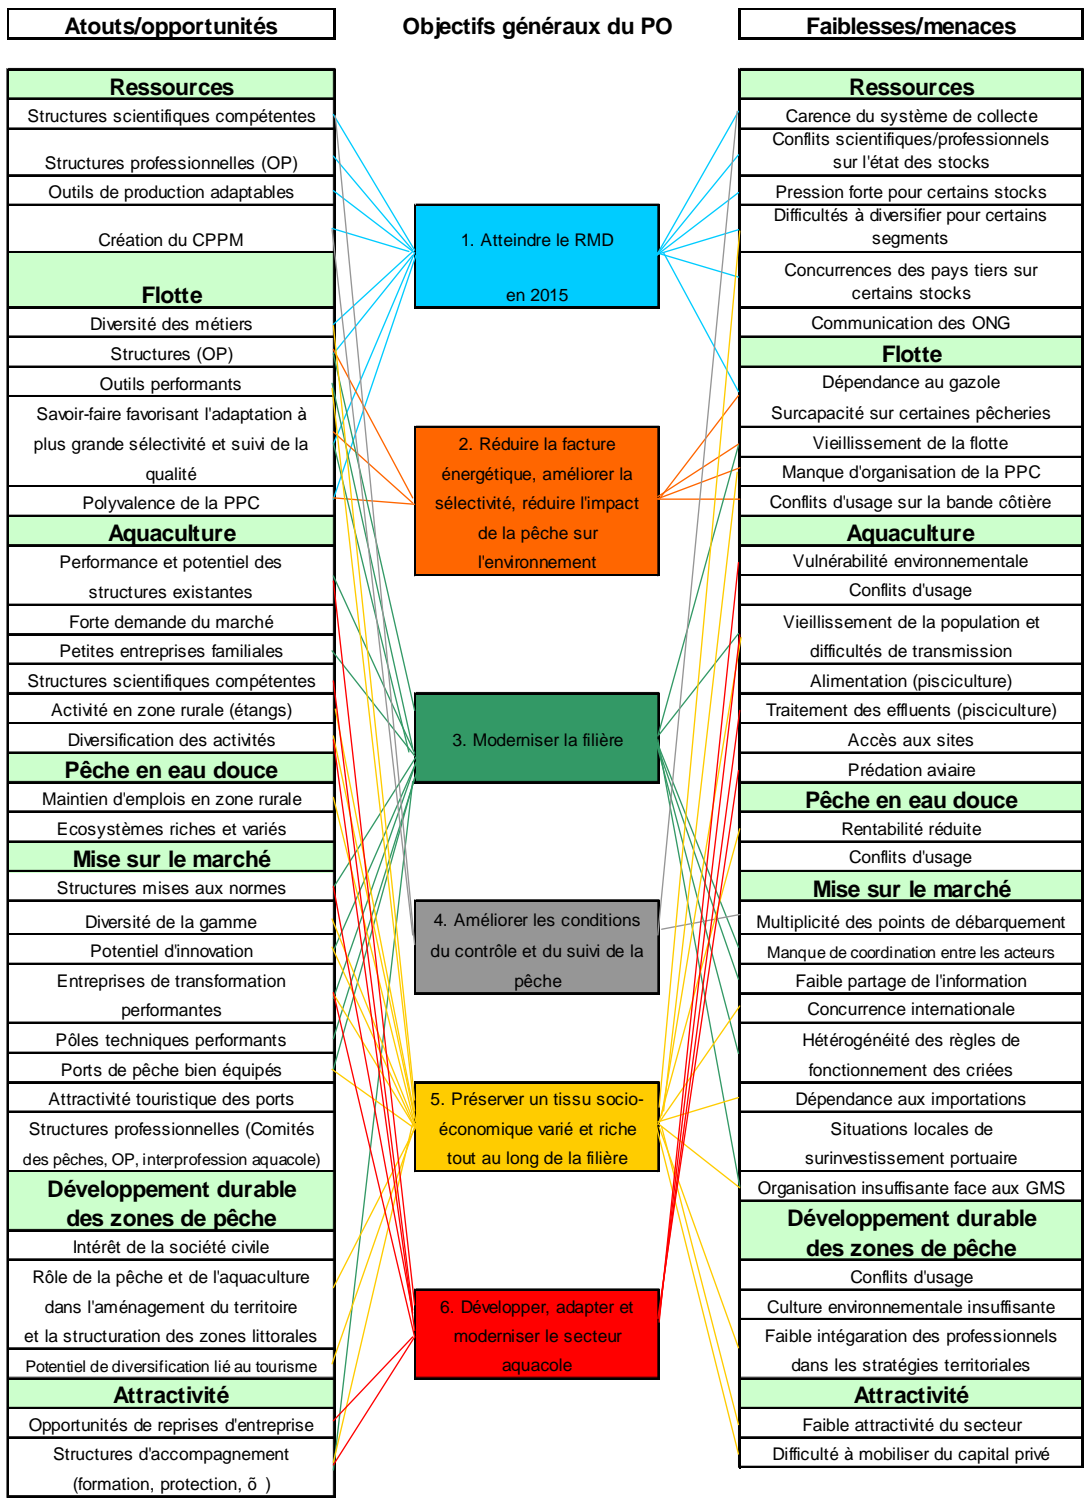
Atouts/opportunités

Objectifs généraux du PO

Faiblesses/menaces

Ressources
Structures scientifiques compétentes
Structures professionnelles (OP)
Outils de production adaptables
Création du CPPM
Flotte
Diversité des métiers
Structures (OP)
Outils performants
Savoir-faire favorisant l'adaptation à plus grande sélectivité et suivi de la qualité
Polyvalence de la PPC
Aquaculture
Performance et potentiel des structures existantes
Forte demande du marché
Petites entreprises familiales
Structures scientifiques compétentes
Activité en zone rurale (étangs)
Diversification des activités
Pêche en eau douce
Maintien d'emplois en zone rurale
Ecosystèmes riches et variés
Mise sur le marché
Structures mises aux normes
Diversité de la gamme
Potentiel d'innovation
Entreprises de transformation performantes
Pôles techniques performants
Ports de pêche bien équipés
Attractivité touristique des ports
Structures professionnelles (Comités des pêches, OP, interprofession aquacole)
Développement durable des zones de pêche
Intérêt de la société civile
Rôle de la pêche et de l'aquaculture dans l'aménagement du territoire et la structuration des zones littorales
Potentiel de diversification lié au tourisme
Attractivité
Opportunités de reprises d'entreprise
Structures d'accompagnement (formation, protection, õ )

1. Atteindre le RMD en 2015

2. Réduire la facture énergétique, améliorer la sélectivité, réduire l'impact de la pêche sur l'environnement

3. Moderniser la filière

4. Améliorer les conditions du contrôle et du suivi de la pêche

5. Préserver un tissu socio-économique varié et riche tout au long de la filière

6. Développer, adapter et moderniser le secteur aquacole

Ressources
Carence du système de collecte
Conflits scientifiques/professionnels sur l'état des stocks
Pression forte pour certains stocks
Difficultés à diversifier pour certains segments
Concurrences des pays tiers sur certains stocks
Communication des ONG
Flotte
Dépendance au gazole
Surcapacité sur certaines pêcheries
Vieillissement de la flotte
Manque d'organisation de la PPC
Conflits d'usage sur la bande côtière
Aquaculture
Vulnérabilité environnementale
Conflits d'usage
Vieillissement de la population et difficultés de transmission
Alimentation (pisciculture)
Traitement des effluents (pisciculture)
Accès aux sites
Prédation aviaire
Pêche en eau douce
Rentabilité réduite
Conflits d'usage
Mise sur le marché
Multiplicité des points de débarquement
Manque de coordination entre les acteurs
Faible partage de l'information
Concurrence internationale
Hétérogénéité des règles de fonctionnement des criées
Dépendance aux importations
Situations locales de surinvestissement portuaire
Organisation insuffisante face aux GMS
Développement durable des zones de pêche
Conflits d'usage
Culture environnementale insuffisante
Faible intégation des professionnels dans les stratégies territoriales
Attractivité
Faible attractivité du secteur
Difficulté à mobiliser du capital privé